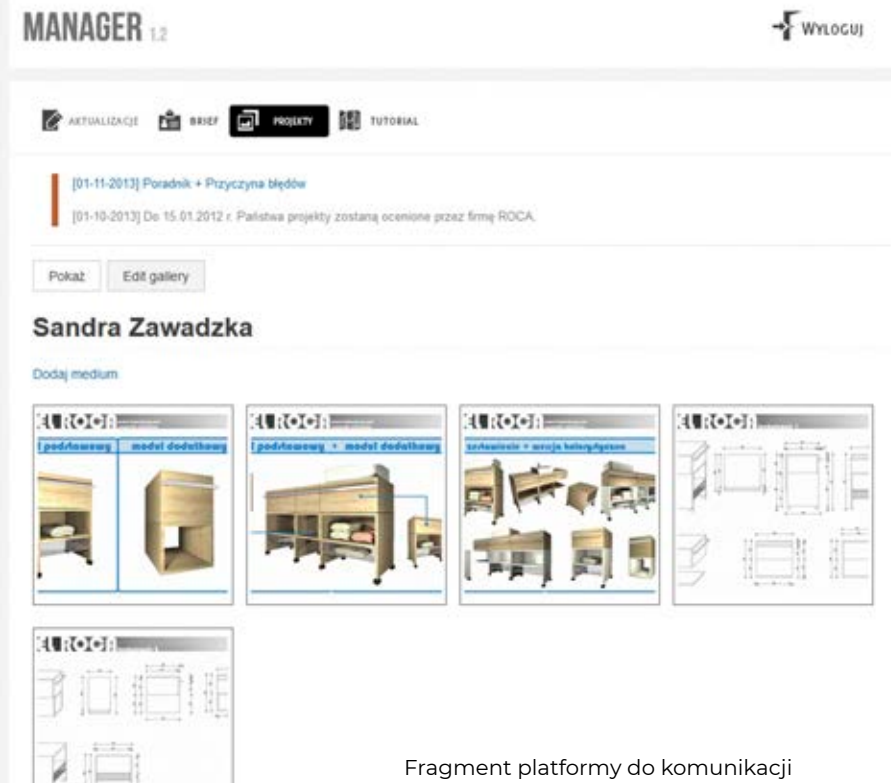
MANAGER 1.2

WYLOGUJ

AKTUALIZACJE BRIEF PROJEKTY TUTORIAL

[01-11-2013] Poradnik + Przyczyna błędów

[01-10-2013] Do 15.01.2012 r. Państwa projekty zostaną ocenione przez firmę ROCA.

Pokaż Edit gallery

Sandra Zawadzka

Dodaj medium

EL ROCA
l podstawowy model dodatkowy

EL ROCA
l podstawowy + model dodatkowy

EL ROCA
zestawienie + wersja kolorystyczna

EL ROCA

EL ROCA

Fragment platformy do komunikacji